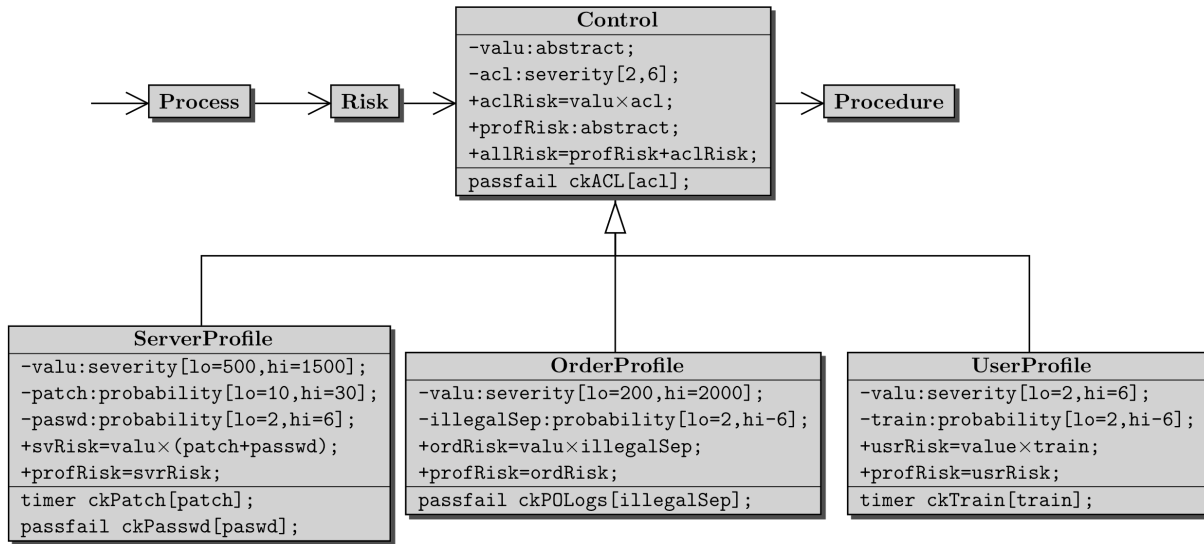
Process

Risk

Control
-valu:abstract;
-acl:severity[2,6];
+aclRisk=valu×acl;
+profRisk:abstract;
+allRisk=profRisk+aclRisk;
passfail ckACL[acl];

Procedure

ServerProfile
-valu:severity[lo=500,hi=1500];
-patch:probability[lo=10,hi=30];
-paswd:probability[lo=2,hi=6];
+svRisk=valu×(patch+passwd);
+profRisk=svrRisk;
timer ckPatch[patch];
passfail ckPasswd[paswd];

OrderProfile
-valu:severity[lo=200,hi=2000];
-illegalSep:probability[lo=2,hi-6];
+ordRisk=valu×illegalSep;
+profRisk=ordRisk;
passfail ckPOLogs[illegalSep];

UserProfile
-valu:severity[lo=2,hi=6];
-train:probability[lo=2,hi-6];
+usrRisk=value×train;
+profRisk=usrRisk;
timer ckTrain[train];